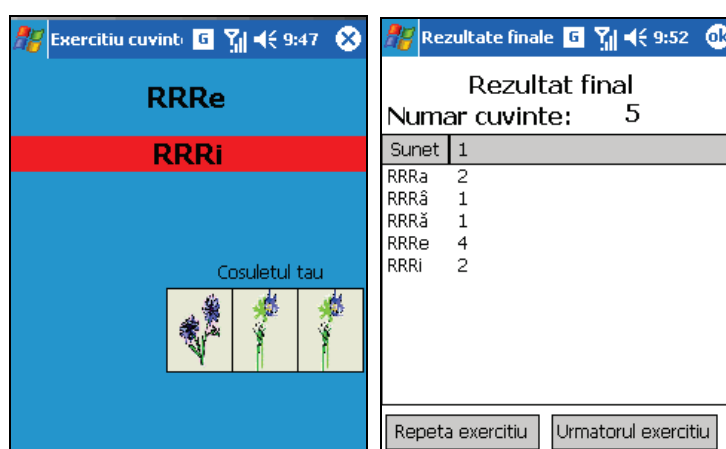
Exercitiu cuvint G 9:47

RRRe

RRRi

Cosuletul tau

Rezultate finale G 9:52 ok

Rezultat final
Numar cuvinte: 5

| Sunet | 1 |
|---|---|
| RRRa | 2 |
| RRRâ | 1 |
| RRRă | 1 |
| RRRe | 4 |
| RRRi | 2 |

Repeta exercitiu
Urmatorul exercitiu